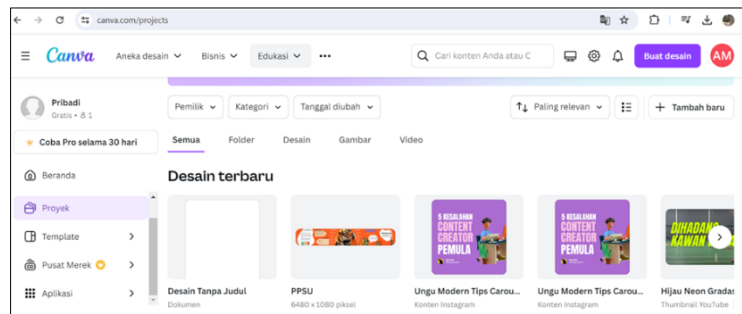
canva.com/projects

Canva Aneka desain Bisnis Edukasi •••
Cari konten Anda atau C
Buat desain
AM

Pribadi
Gratis • 1

Coba Pro selama 30 hari

Beranda
Proyek
Template
Pusat Merek
Aplikasi

Pemilik Kategori Tanggal diubah
Paling relevan
Tambah baru

Semua Folder Desain Gambar Video

Desain terbaru

Desain Tanpa Judul
Dokumen

PPSU
6480 × 1080 piksel

5 KESALAHAN CONTENT CREATOR PEMULA
Ungu Modern Tips Carou...
Konten Instagram

5 KESALAHAN CONTENT CREATOR PEMULA
Ungu Modern Tips Carou...
Konten Instagram

DIHADANG KAWAN
Hijau Neon Gradas
Thumbnail YouTube